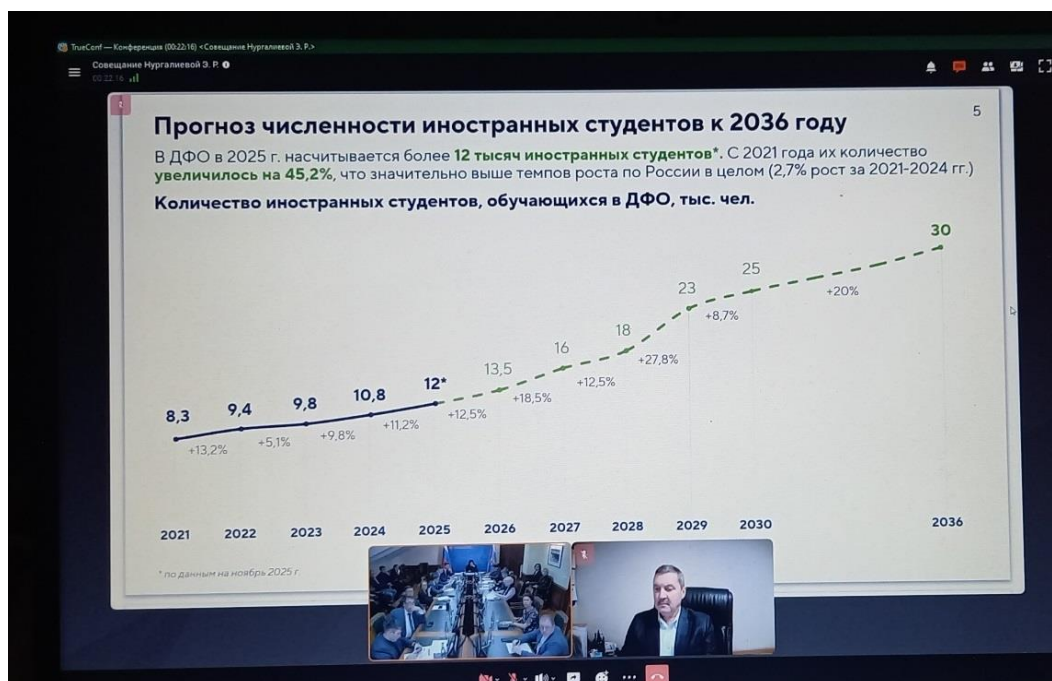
TrueConf — Конференция (00:22:16) <Совещание Нургалиевой Э. Р.>

Совещание Нургалиевой Э. Р.
00:22:16

5

Прогноз численности иностранных студентов к 2036 году

В ДФО в 2025 г. насчитывается более 12 тысяч иностранных студентов*. С 2021 года их количество увеличилось на 45,2%, что значительно выше темпов роста по России в целом (2,7% рост за 2021-2024 гг.)

Количество иностранных студентов, обучающихся в ДФО, тыс. чел.

8,3
9,4
9,8
10,8
12*
13,5
16
18
23
25
30

+13,2%
+5,1%
+9,8%
+11,2%
+12,5%
+18,5%
+12,5%
+27,8%
+8,7%
+20%

2021
2022
2023
2024
2025
2026
2027
2028
2029
2030
2036

* по данным на ноябрь 2025 г.